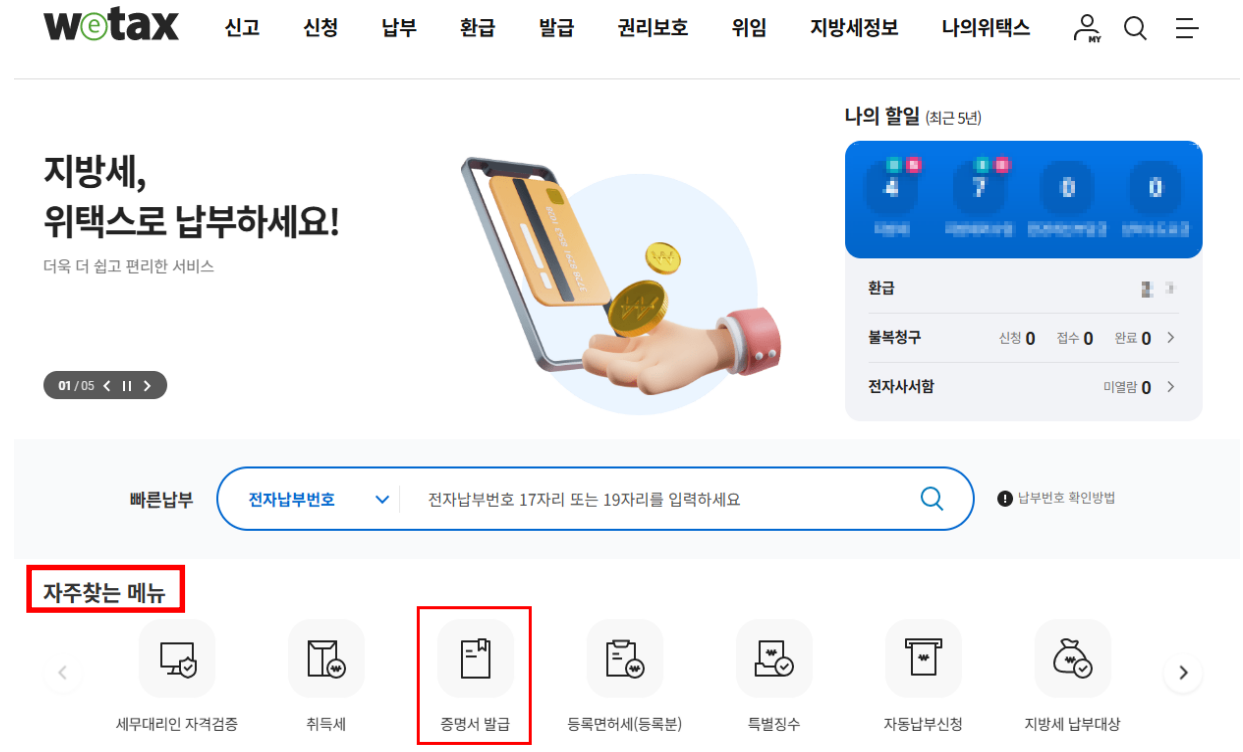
wetax 신고 신청 납부 환급 발급 권리보호 위임 지방세정보 나의위택스 MY

지방세,
위택스로 납부하세요!
더욱 더 쉽고 편리한 서비스

01 / 05

나의 할일 (최근 5년)

4 7 0 0

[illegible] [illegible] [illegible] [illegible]

환급 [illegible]

불복청구 신청 0 접수 0 완료 0

전자사서함 미열람 0

빠른납부 전자납부번호 전자납부번호 17자리 또는 19자리를 입력하세요 납부번호 확인방법

자주찾는 메뉴

세무대리인 자격검증 취득세 증명서 발급 등록면허세(등록분) 특별징수 자동납부신청 지방세 납부대상